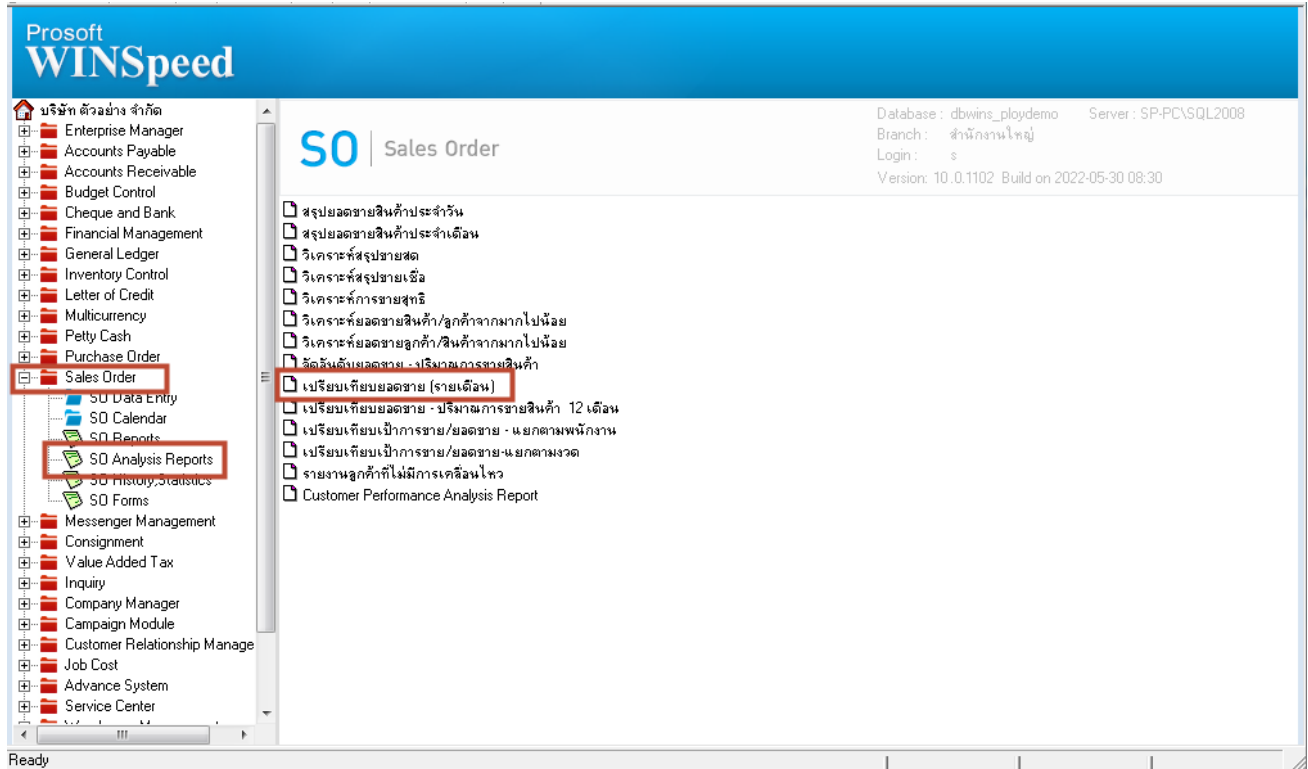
Prosoft
WINSpeed

บริษัท ตัวอย่าง จำกัด
Enterprise Manager
Accounts Payable
Accounts Receivable
Budget Control
Cheque and Bank
Financial Management
General Ledger
Inventory Control
Letter of Credit
Multicurrency
Petty Cash
Purchase Order
Sales Order
SO Data Entry
SO Calendar
SO Reports
SO Analysis Reports
SO History,Statistics
SO Forms
Messenger Management
Consignment
Value Added Tax
Inquiry
Company Manager
Campaign Module
Customer Relationship Manage
Job Cost
Advance System
Service Center

SO | Sales Order

Database : dbwins_ploydemo Server : SP-PC\SQL2008
Branch : สำนักงานใหญ่
Login : s
Version: 10.0.1102 Build on 2022-05-30 08:30

สรุปยอดขายสินค้าประจำวัน
สรุปยอดขายสินค้าประจำเดือน
วิเคราะห์สรุปขายสด
วิเคราะห์สรุปขายเชื่อ
วิเคราะห์การขายสุทธิ
วิเคราะห์ยอดขายสินค้า/ลูกค้าจากมากไปน้อย
วิเคราะห์ยอดขายลูกค้า/สินค้าจากมากไปน้อย
จัดอันดับยอดขาย - ปริมาณการขายสินค้า
เปรียบเทียบยอดขาย (รายเดือน)
เปรียบเทียบยอดขาย - ปริมาณการขายสินค้า 12 เดือน
เปรียบเทียบเป้าการขาย/ยอดขาย - แยกตามพนักงาน
เปรียบเทียบเป้าการขาย/ยอดขาย-แยกตามงวด
รายงานลูกค้าที่ไม่มีการเคลื่อนไหว
Customer Performance Analysis Report

Ready